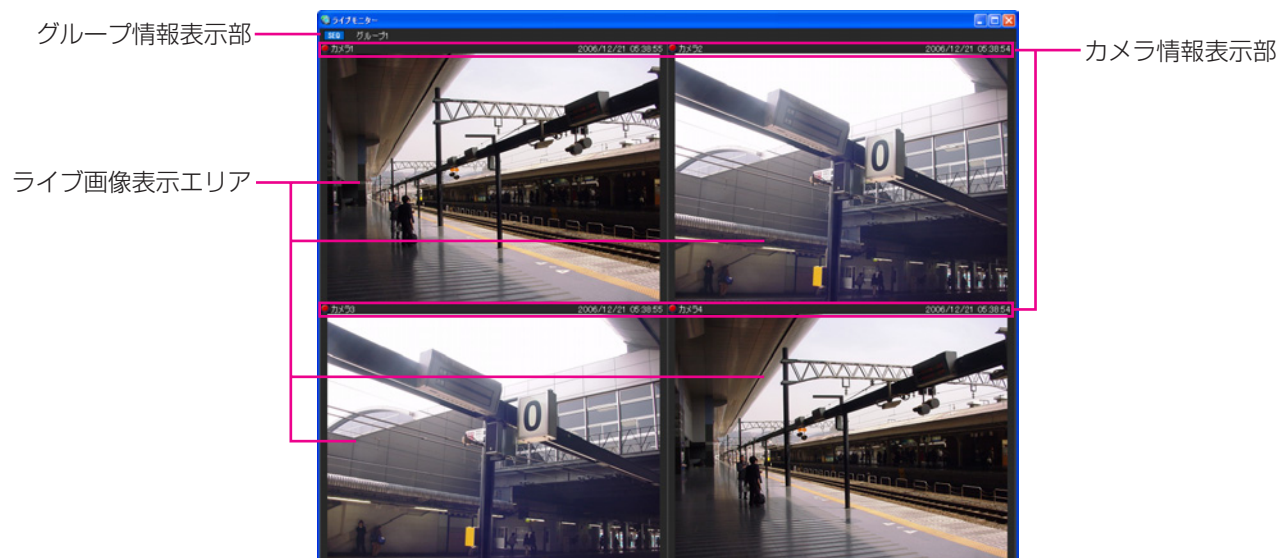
グループ情報表示部

ライブモニター

SEQ グループ1

カメラ1 2006/12/21 05:38:55

カメラ2 2006/12/21 05:38:54

カメラ情報表示部

ライブ画像表示エリア

0

カメラ3 2006/12/21 05:38:55

カメラ4 2006/12/21 05:38:54

0